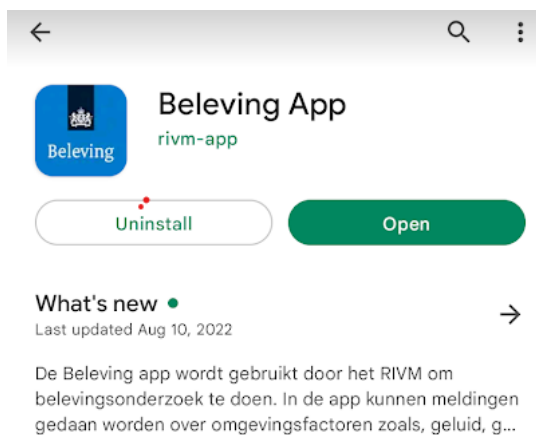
Beleving

Beleving App
rivm-app

Uninstall

Open

What's new •
Last updated Aug 10, 2022

De Beleving app wordt gebruikt door het RIVM om belevingsonderzoek te doen. In de app kunnen meldingen gedaan worden over omgevingsfactoren zoals, geluid, g...